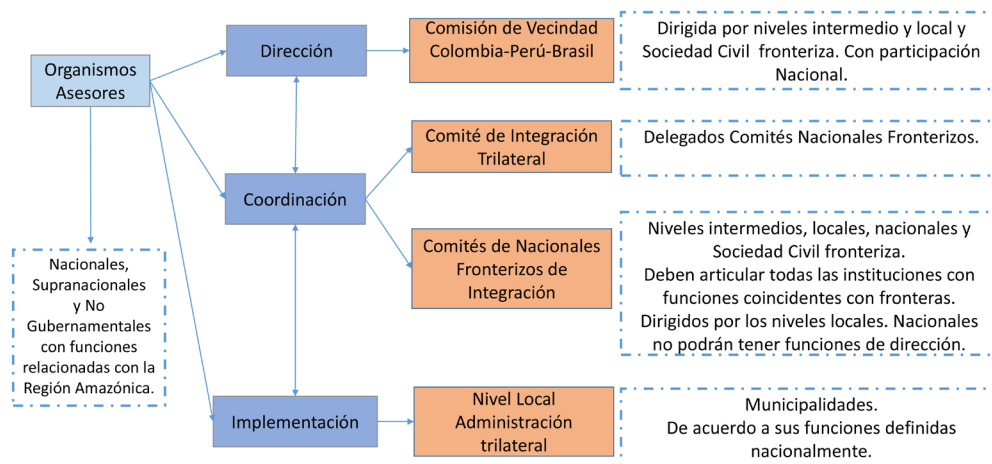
Organismos Asesores

Nacionales, Supranacionales y No Gubernamentales con funciones relacionadas con la Región Amazónica.

Dirección

Coordinación

Implementación

Comisión de Vecindad Colombia-Perú-Brasil

Dirigida por niveles intermedio y local y Sociedad Civil fronteriza. Con participación Nacional.

Comité de Integración Trilateral

Delegados Comités Nacionales Fronterizos.

Comités de Nacionales Fronterizos de Integración

Niveles intermedios, locales, nacionales y Sociedad Civil fronteriza.
Deben articular todas las instituciones con funciones coincidentes con fronteras.
Dirigidos por los niveles locales. Nacionales no podrán tener funciones de dirección.

Nivel Local Administración trilateral

Municipalidades.
De acuerdo a sus funciones definidas nacionalmente.